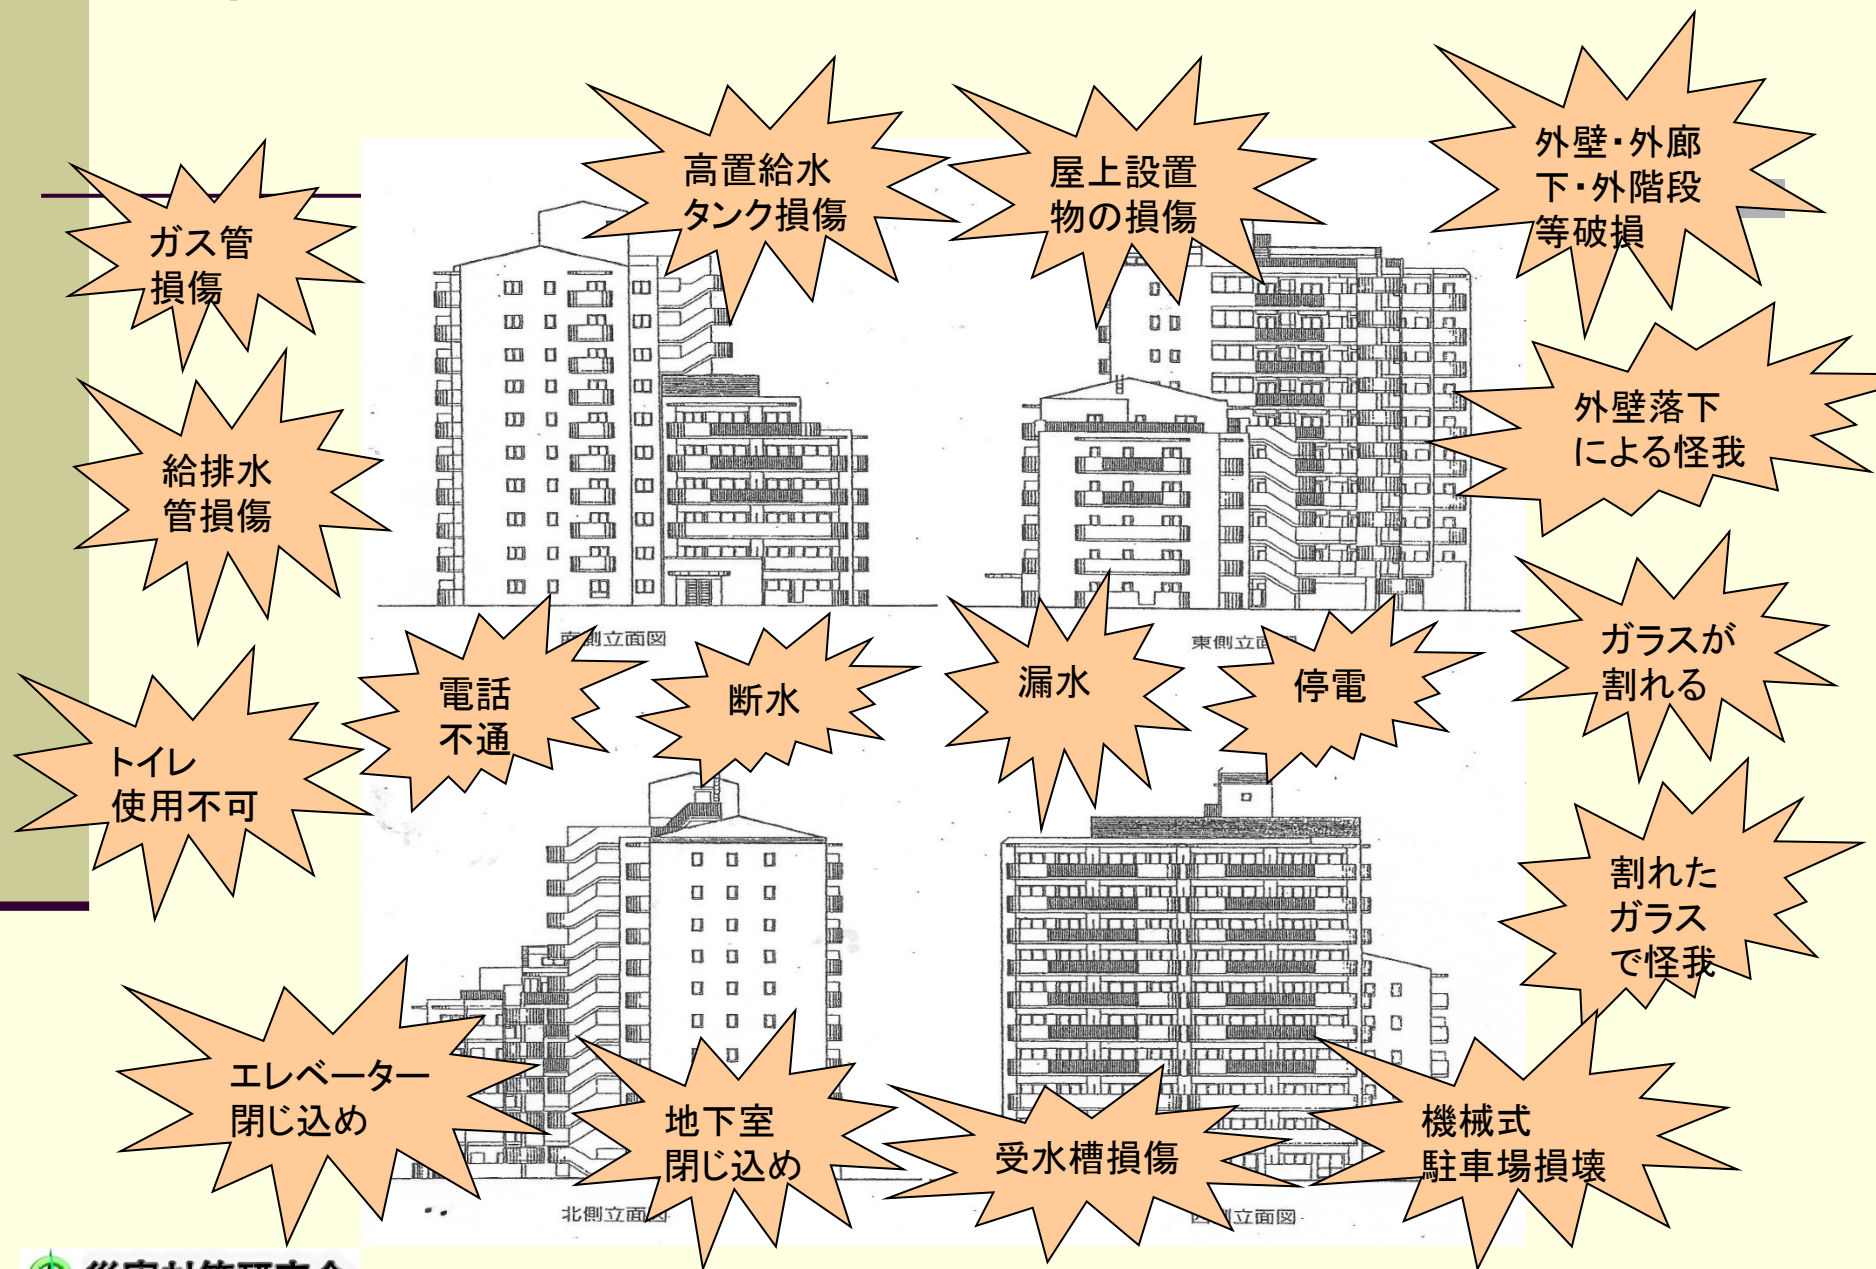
ガス管損傷

高置給水タンク損傷

屋上設置物の損傷

外壁・外廊下・外階段等破損

給排水管損傷

外壁落下による怪我

南側立面図

東側立面図

電話不通

断水

漏水

停電

ガラスが割れる

トイレ使用不可

割れたガラスで怪我

エレベーター閉じ込め

地下室閉じ込め

受水槽損傷

機械式駐車場損壊

北側立面図

西側立面図

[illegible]